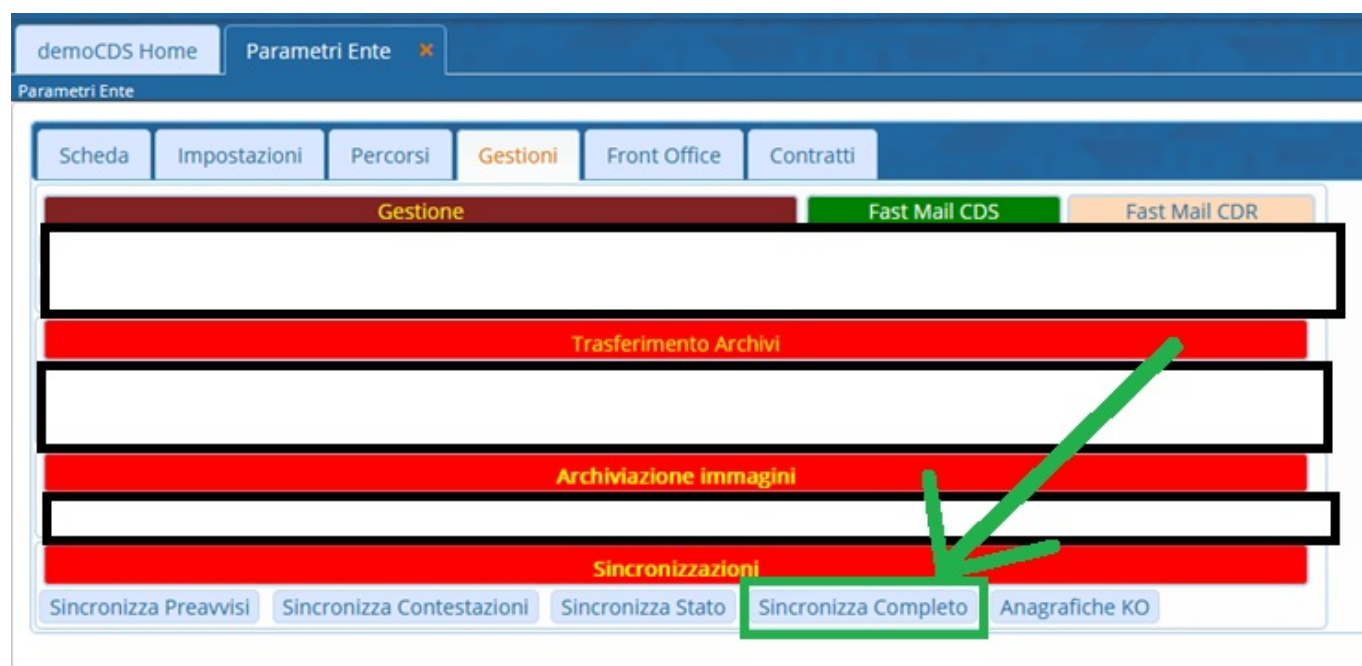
demoCDS Home
Parametri Ente ×
Parametri Ente

Scheda
Impostazioni
Percorsi
Gestioni
Front Office
Contratti

Gestione
Fast Mail CDS
Fast Mail CDR

Trasferimento Archivi

Archiviazione immagini

Sincronizzazioni

Sincronizza Preavvisi
Sincronizza Contestazioni
Sincronizza Stato
Sincronizza Completo
Anagrafiche KO